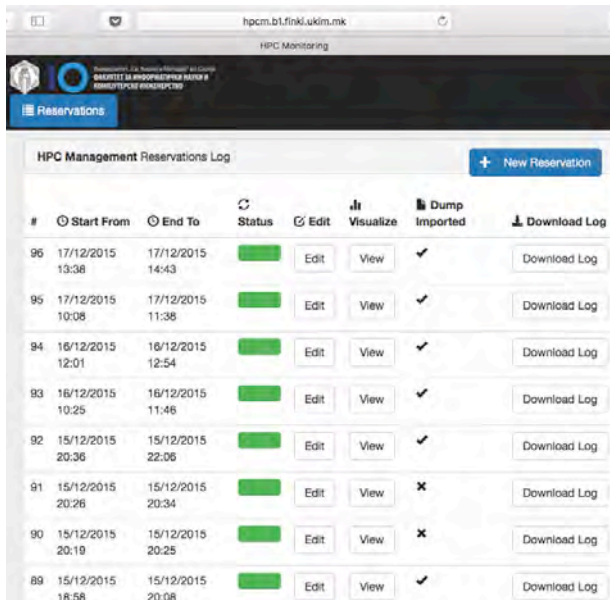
hpcm.b1.finki.ukim.mk

HPC Monitoring

Универзитет „Св. Кирил и Методиј" во Скопје ФАКУЛТЕТ ЗА ИНФОРМАТИЧКИ НАУКИ И КОМПЈУТЕРСКО ИНЖЕНЕРСТВО

Reservations

HPC Management Reservations Log

New Reservation

| # | Start From | End To | Status | Edit | Visualize | Dump Imported | Download Log |
|---|---|---|---|---|---|---|---|
| 96 | 17/12/2015 13:38 | 17/12/2015 14:43 | | Edit | View | ✔ | Download Log |
| 95 | 17/12/2015 10:08 | 17/12/2015 11:38 | | Edit | View | ✔ | Download Log |
| 94 | 16/12/2015 12:01 | 16/12/2015 12:54 | | Edit | View | ✔ | Download Log |
| 93 | 16/12/2015 10:25 | 16/12/2015 11:46 | | Edit | View | ✔ | Download Log |
| 92 | 15/12/2015 20:36 | 15/12/2015 22:06 | | Edit | View | ✔ | Download Log |
| 91 | 15/12/2015 20:26 | 15/12/2015 20:34 | | Edit | View | ✖ | Download Log |
| 90 | 15/12/2015 20:19 | 15/12/2015 20:25 | | Edit | View | ✖ | Download Log |
| 89 | 15/12/2015 18:58 | 15/12/2015 20:08 | | Edit | View | ✔ | Download Log |